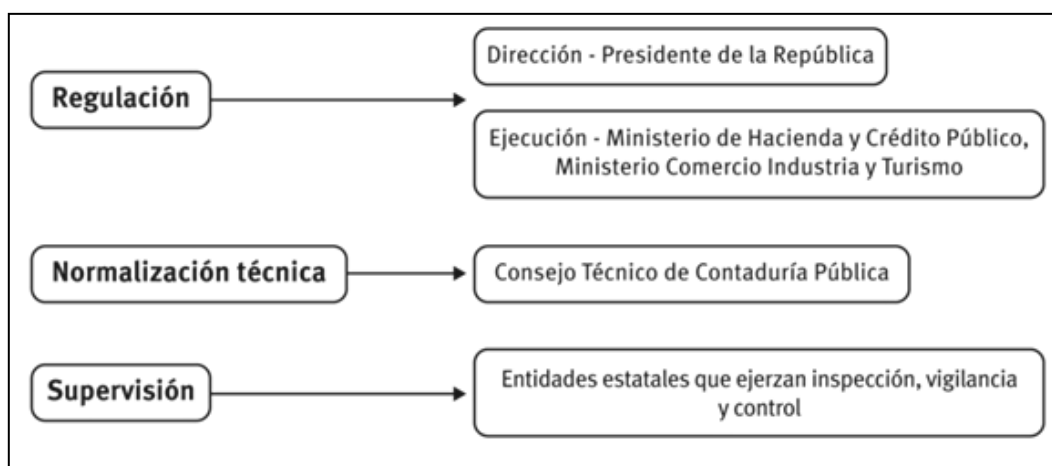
Regulación

Dirección - Presidente de la República

Ejecución - Ministerio de Hacienda y Crédito Público, Ministerio Comercio Industria y Turismo

Normalización técnica

Consejo Técnico de Contaduría Pública

Supervisión

Entidades estatales que ejerzan inspección, vigilancia y control